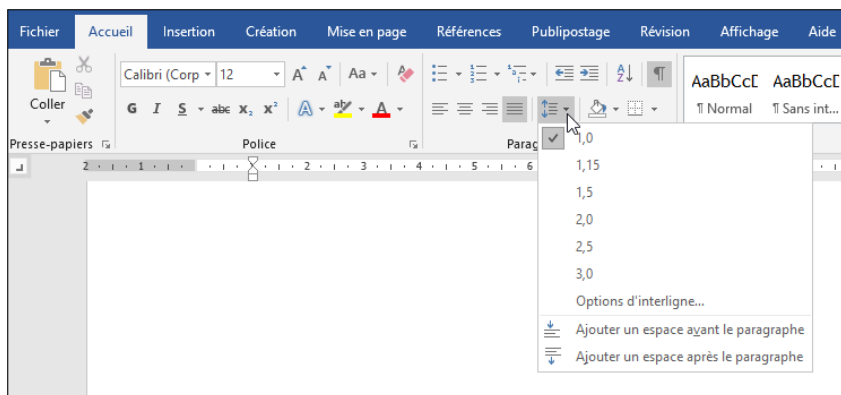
Fichier Accueil Insertion Création Mise en page Références Publipostage Révision Affichage Aide

Coller

Calibri (Corp 12

A A Aa

G I S abc $x_2$ $x^2$

Presse-papiers Police Parag

AaBbCcD AaBbCcD
¶ Normal ¶ Sans int...

2 1 1 2 3 4 5 6

1,0
1,15
1,5
2,0
2,5
3,0
Options d'interligne...
Ajouter un espace avant le paragraphe
Ajouter un espace après le paragraphe